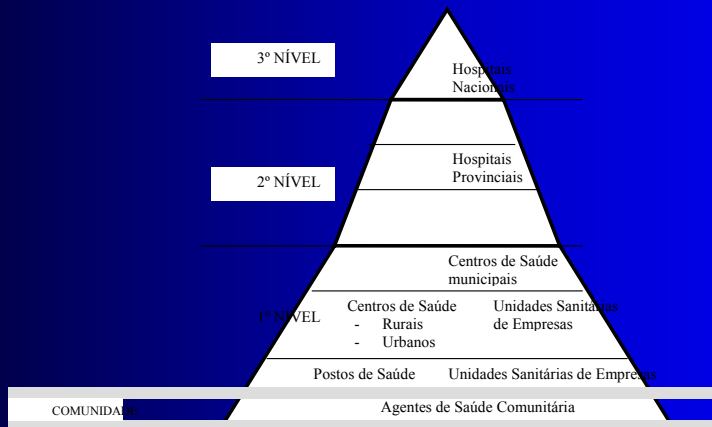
3º NÍVEL

Hospitais Nacionais

Hospitais Provinciais

2º NÍVEL

Centros de Saúde municipais

1º NÍVEL

Centros de Saúde
- Rurais
- Urbanos

Unidades Sanitárias de Empresas

Postos de Saúde

Unidades Sanitárias de Empresas

COMUNIDADE

Agentes de Saúde Comunitária